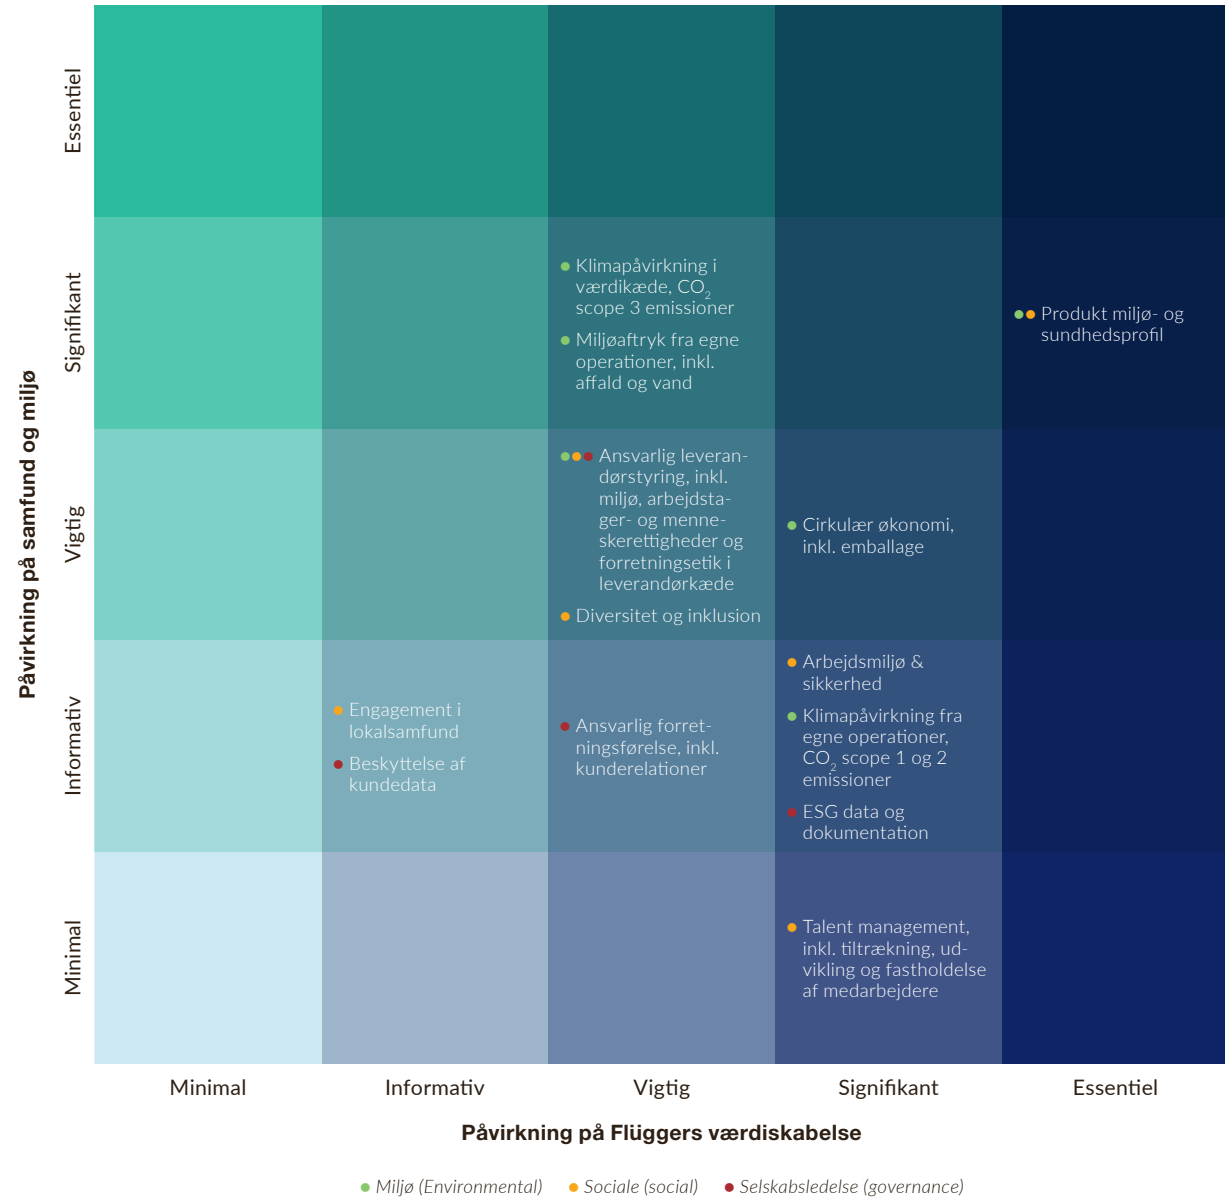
Påvirkning på samfund og miljø

Essentiel

Signifikant

Vigtig

Informativ

Minimal

Klimapåvirkning i værdikæde, $CO_2$ scope 3 emissioner

Miljøaftryk fra egne operationer, inkl. affald og vand

Produkt miljø- og sundhedsprofil

Ansvarlig leverandørstyring, inkl. miljø, arbejdstager- og menneskerettigheder og forretningsetik i leverandørkæde

Diversitet og inklusion

Cirkulær økonomi, inkl. emballage

Arbejdsmiljø & sikkerhed

Klimapåvirkning fra egne operationer, $CO_2$ scope 1 og 2 emissioner

ESG data og dokumentation

Engagement i lokalsamfund

Beskyttelse af kundedata

Ansvarlig forretningsførelse, inkl. kunderelationer

Talent management, inkl. tiltrækning, udvikling og fastholdelse af medarbejdere

Minimal | Informativ | Vigtig | Signifikant | Essentiel

Påvirkning på Flüggers værdiskabelse

Miljø (Environmental) Sociale (social) Selskabsledelse (governance)